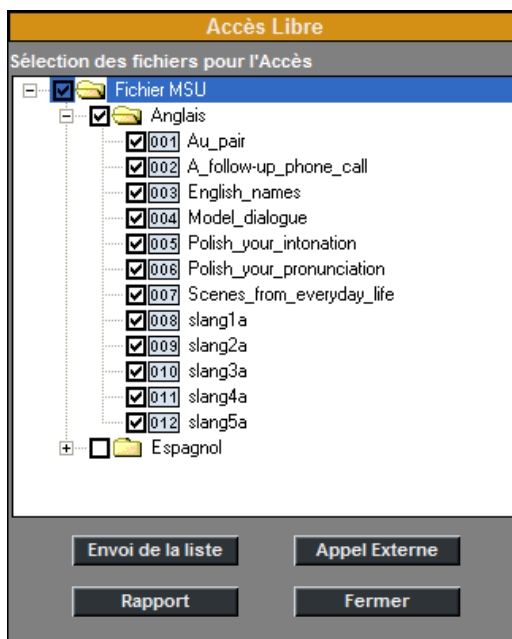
Accès Libre

Sélection des fichiers pour l'Accès

Fichier MSU
Anglais
001 Au_pair
002 A_follow-up_phone_call
003 English_names
004 Model_dialogue
005 Polish_your_intonation
006 Polish_your_pronunciation
007 Scenes_from_everyday_life
008 slang1a
009 slang2a
010 slang3a
011 slang4a
012 slang5a
Espagnol

Envoi de la liste
Appel Externe
Rapport
Fermer